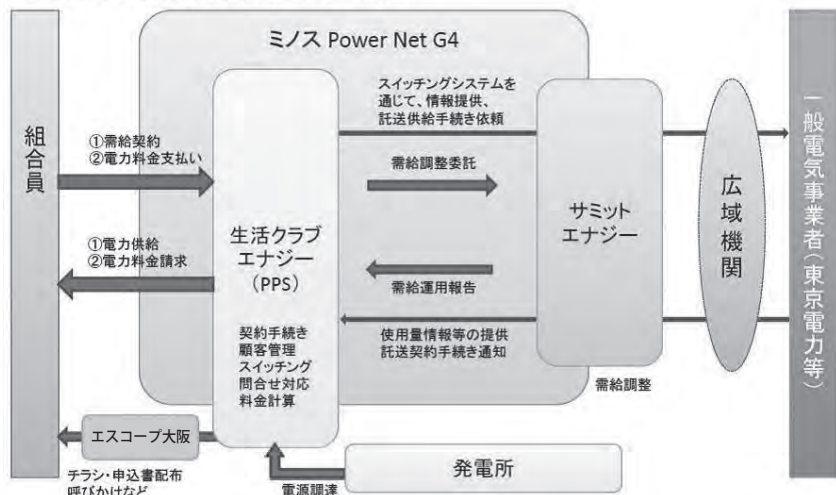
ミノス Power Net G4

組合員

①需給契約
②電力料金支払い

①電力供給
②電力料金請求

生活クラブエナジー（PPS）

契約手続き
顧客管理
スイッチング
問合せ対応
料金計算

スイッチングシステムを通じて、情報提供、託送供給手続き依頼

需給調整委託

需給運用報告

使用量情報等の提供
託送契約手続き通知

サミットエナジー

需給調整

広域機関

一般電気事業者（東京電力等）

エスコープ大阪

チラシ・申込書配布
呼びかけなど

電源調達

発電所